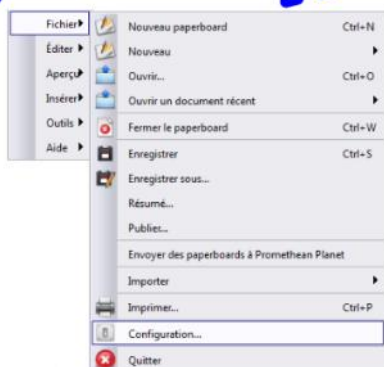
Fichier
Éditer
Aperçu
Insérer
Outils
Aide

Nouveau paperboard Ctrl+N
Nouveau
Ouvrir... Ctrl+O
Ouvrir un document récent
Fermer le paperboard Ctrl+W
Enregistrer Ctrl+S
Enregistrer sous...
Résumé...
Publier...
Envoyer des paperboards à Promethean Planet
Importer
Imprimer... Ctrl+P
Configuration...
Quitter